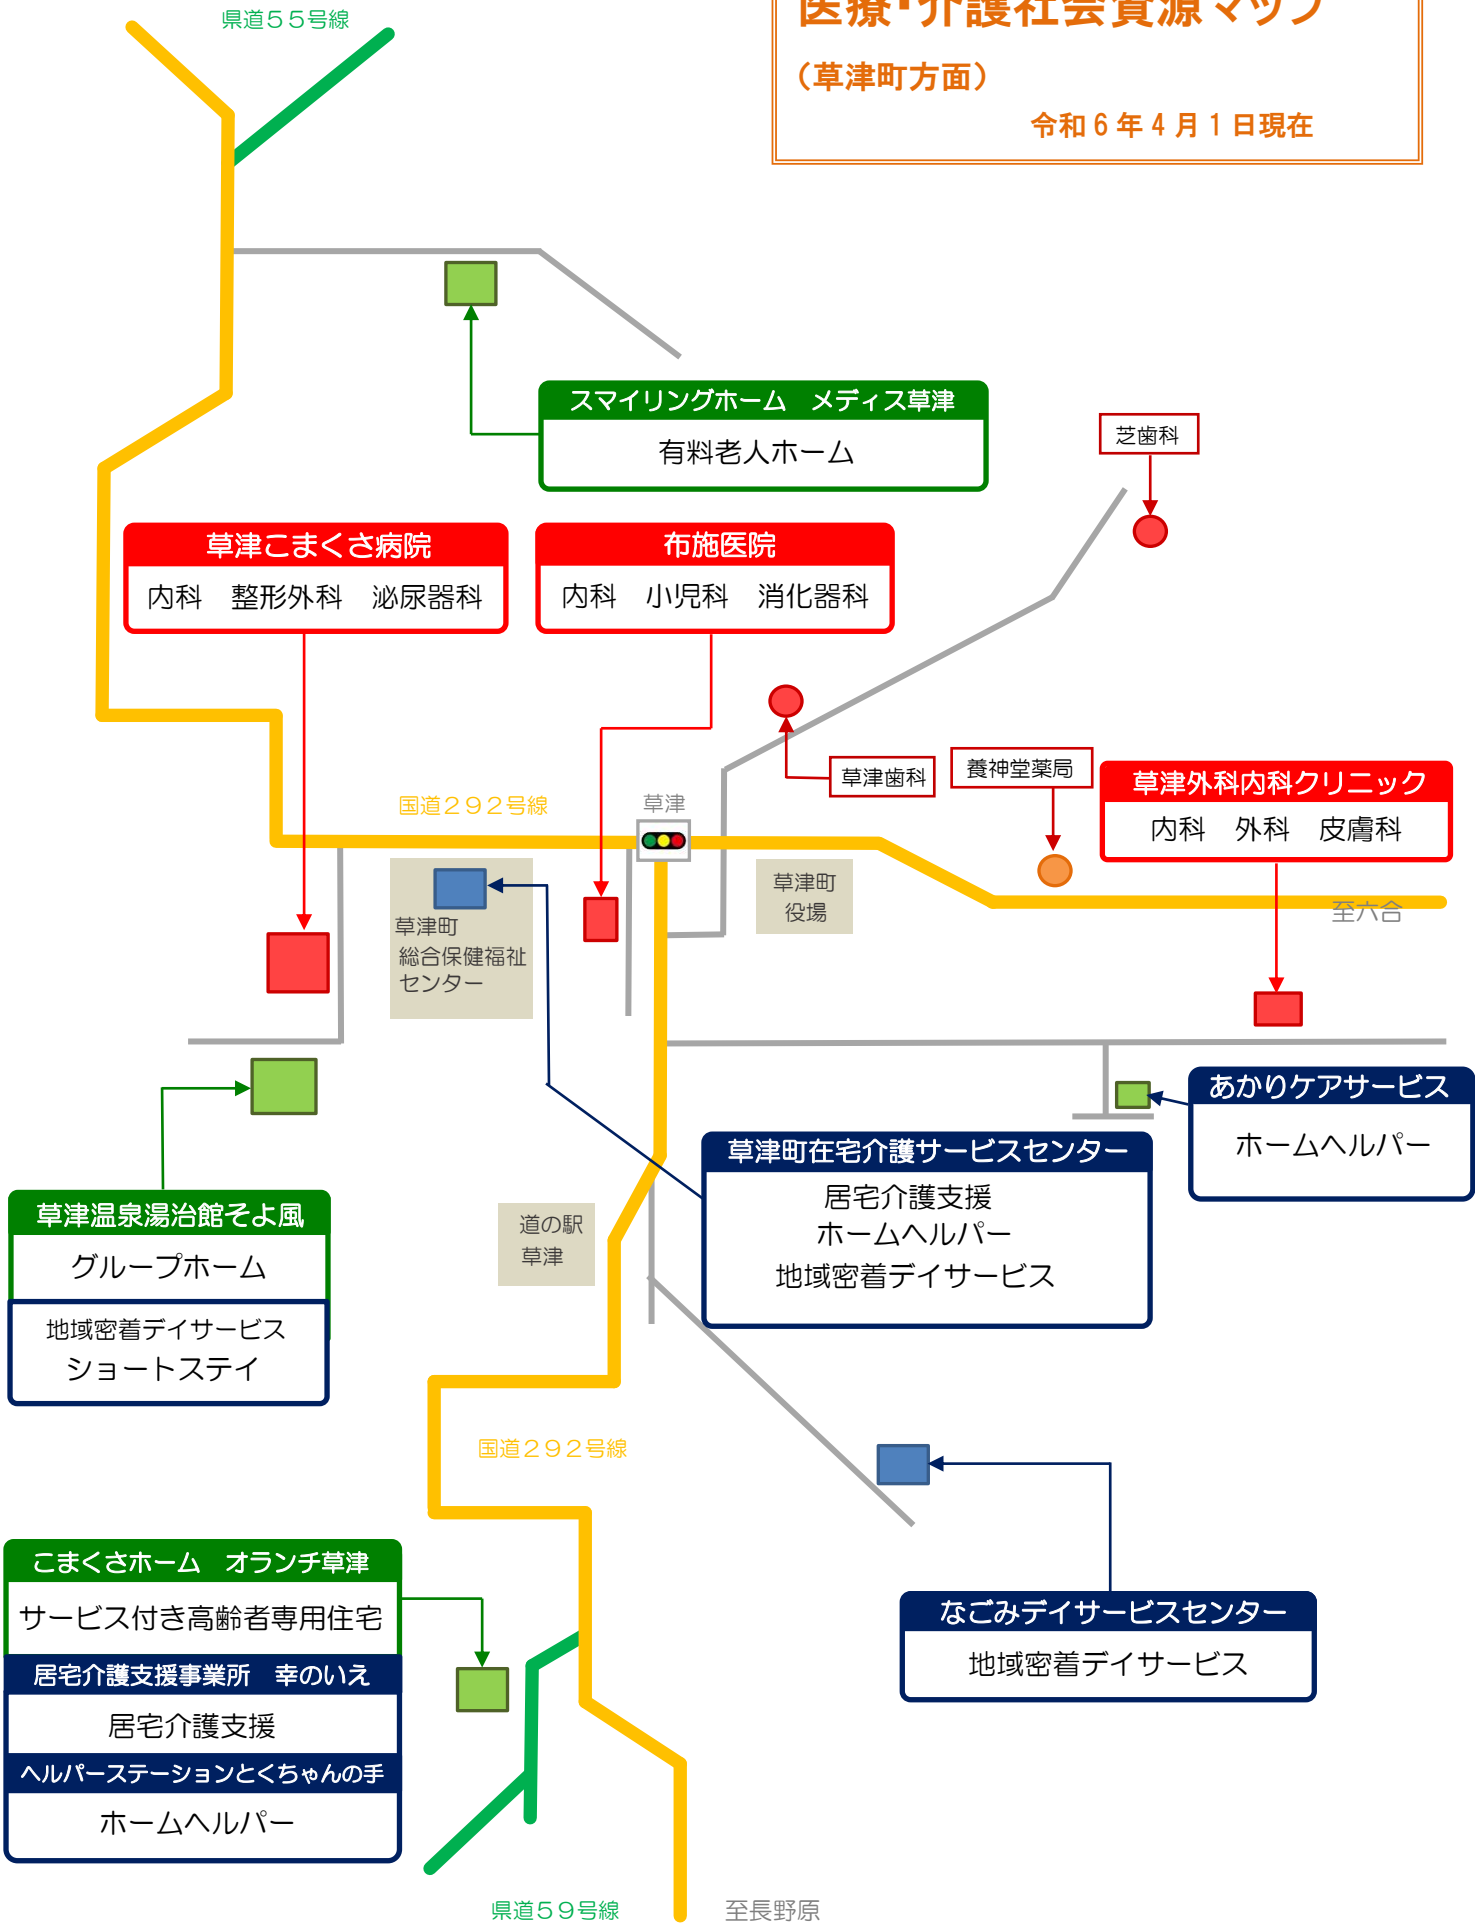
県道５５号線

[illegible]

（草津町方面）

令和６年４月１日現在

スマイリングホーム　メディス草津
有料老人ホーム

芝歯科

草津こまくさ病院
内科　整形外科　泌尿器科

布施医院
内科　小児科　消化器科

草津歯科

養神堂薬局

草津外科内科クリニック
内科　外科　皮膚科

国道２９２号線

草津

草津町総合保健福祉センター

草津町役場

至六合

あかりケアサービス
ホームヘルパー

草津町在宅介護サービスセンター
居宅介護支援
ホームヘルパー
地域密着デイサービス

草津温泉湯治館そよ風
グループホーム
地域密着デイサービス
ショートステイ

道の駅草津

国道２９２号線

こまくさホーム　オランチ草津
サービス付き高齢者専用住宅
居宅介護支援事業所　幸のいえ
居宅介護支援
ヘルパーステーションとくちゃんの手
ホームヘルパー

なごみデイサービスセンター
地域密着デイサービス

県道５９号線

至長野原